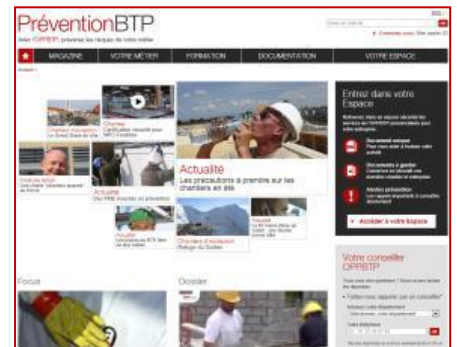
PréventionBTP

Avec l'OPPBTP, prévenez les risques de votre métier

Connectez-vous | Mon panier

MAGAZINE | VOTRE MÉTIER | FORMATION | DOCUMENTATION | VOTRE ESPACE

Accueil

Actualité
Les précautions à prendre sur les chantiers en été

Actualité

Chantier d'exception

Entrez dans votre Espace

Document unique

Documents à gérer

Alertes prévention

Accéder à votre Espace

Votre conseiller OPPBTP

Focus

Dossier